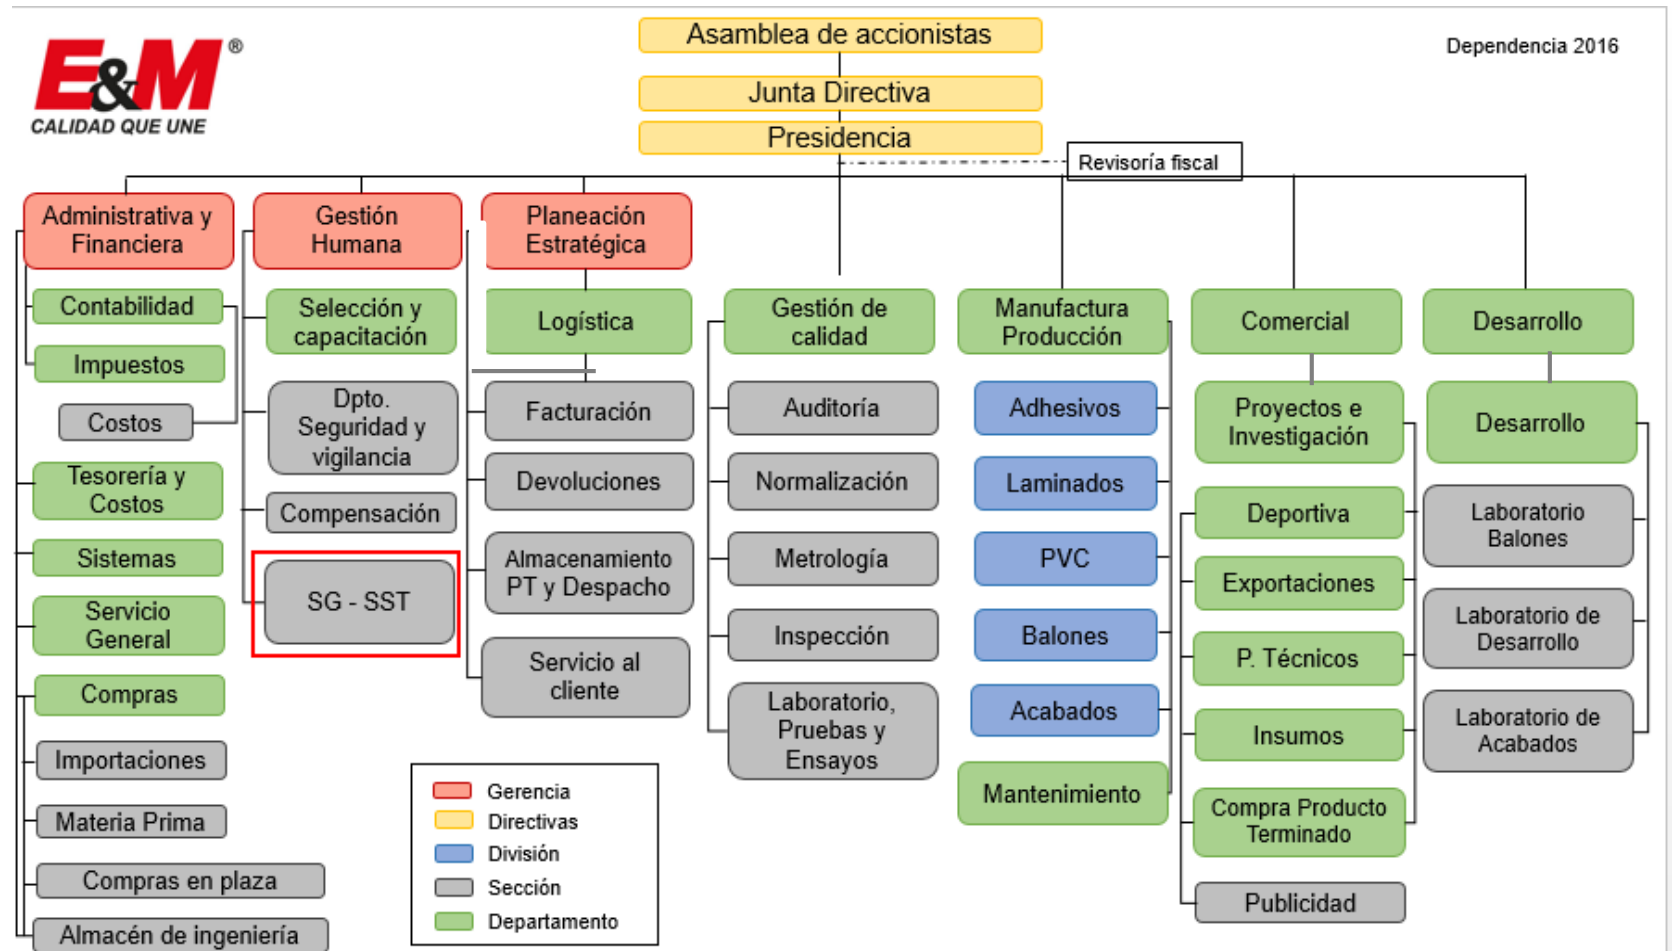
E&M®
CALIDAD QUE UNE

Asamblea de accionistas

Junta Directiva

Presidencia

Dependencia 2016

Revisoría fiscal

Administrativa y Financiera

Contabilidad

Impuestos

Costos

Tesorería y Costos

Sistemas

Servicio General

Compras

Importaciones

Materia Prima

Compras en plaza

Almacén de ingeniería

Gestión Humana

Selección y capacitación

Dpto. Seguridad y vigilancia

Compensación

SG - SST

Planeación Estratégica

Logística

Facturación

Devoluciones

Almacenamiento PT y Despacho

Servicio al cliente

Gestión de calidad

Auditoría

Normalización

Metrología

Inspección

Laboratorio, Pruebas y Ensayos

Manufactura Producción

Adhesivos

Laminados

PVC

Balones

Acabados

Mantenimiento

Comercial

Proyectos e Investigación

Deportiva

Exportaciones

P. Técnicos

Insumos

Compra Producto Terminado

Publicidad

Desarrollo

Desarrollo

Laboratorio Balones

Laboratorio de Desarrollo

Laboratorio de Acabados

Gerencia
Directivas
División
Sección
Departamento